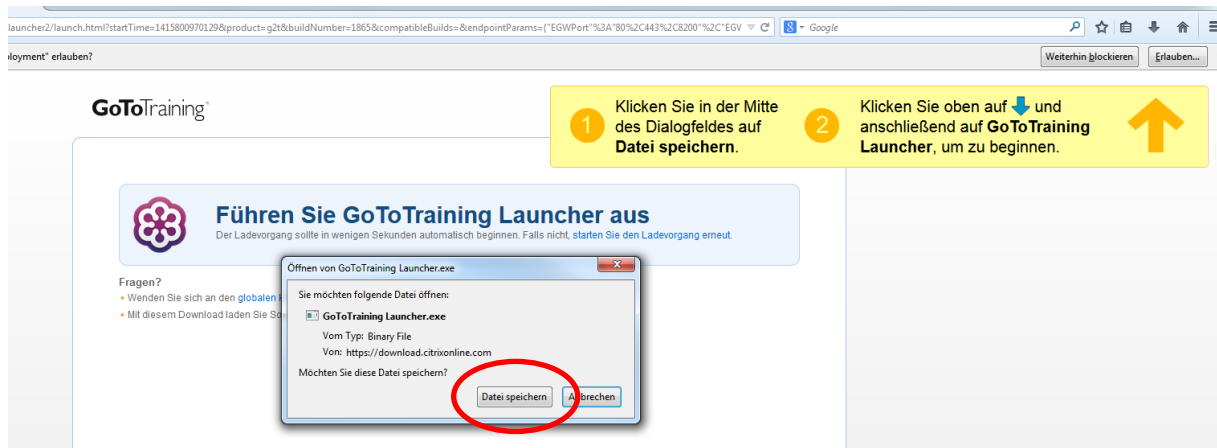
launcher2/launch.html?startTime=1415800970129&product=g2t&buildNumber=1865&compatibleBuilds=&endpointParams={"EGWPort"%3A"80%2C443%2C8200"%2C"EGV

Google

loyment" erlauben?

Weiterhin blockieren

Erlauben...

GoToTraining

1 Klicken Sie in der Mitte des Dialogfeldes auf **Datei speichern**.

2 Klicken Sie oben auf und anschließend auf **GoToTraining Launcher**, um zu beginnen.

Führen Sie GoToTraining Launcher aus

Der Ladevorgang sollte in wenigen Sekunden automatisch beginnen. Falls nicht, starten Sie den Ladevorgang erneut.

Fragen?

• Wenden Sie sich an den globalen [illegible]

• Mit diesem Download laden Sie So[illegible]

Öffnen von GoToTraining Launcher.exe

Sie möchten folgende Datei öffnen:

GoToTraining Launcher.exe

Vom Typ: Binary File

Von: https://download.citrixonline.com

Möchten Sie diese Datei speichern?

Datei speichern

Abbrechen